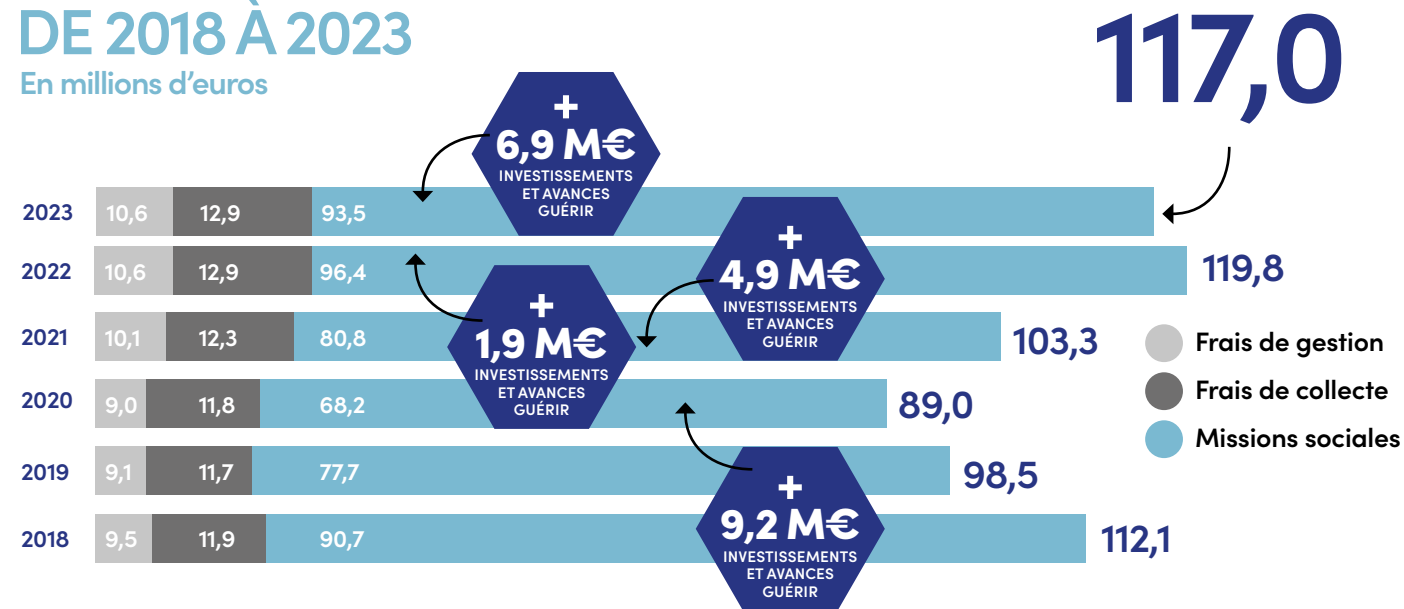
DE 2018 À 2023
En millions d'euros

117,0

+ 6,9 M€ INVESTISSEMENTS ET AVANCES GUÉRIR

| | | | |
|---|---|---|---|
| 2023 | 10,6 | 12,9 | 93,5 |
| 2022 | 10,6 | 12,9 | 96,4 |
| 2021 | 10,1 | 12,3 | 80,8 |
| 2020 | 9,0 | 11,8 | 68,2 |
| 2019 | 9,1 | 11,7 | 77,7 |
| 2018 | 9,5 | 11,9 | 90,7 |

119,8

+ 4,9 M€ INVESTISSEMENTS ET AVANCES GUÉRIR

+ 1,9 M€ INVESTISSEMENTS ET AVANCES GUÉRIR

103,3

Frais de gestion
Frais de collecte
Missions sociales

89,0

98,5

+ 9,2 M€ INVESTISSEMENTS ET AVANCES GUÉRIR

112,1